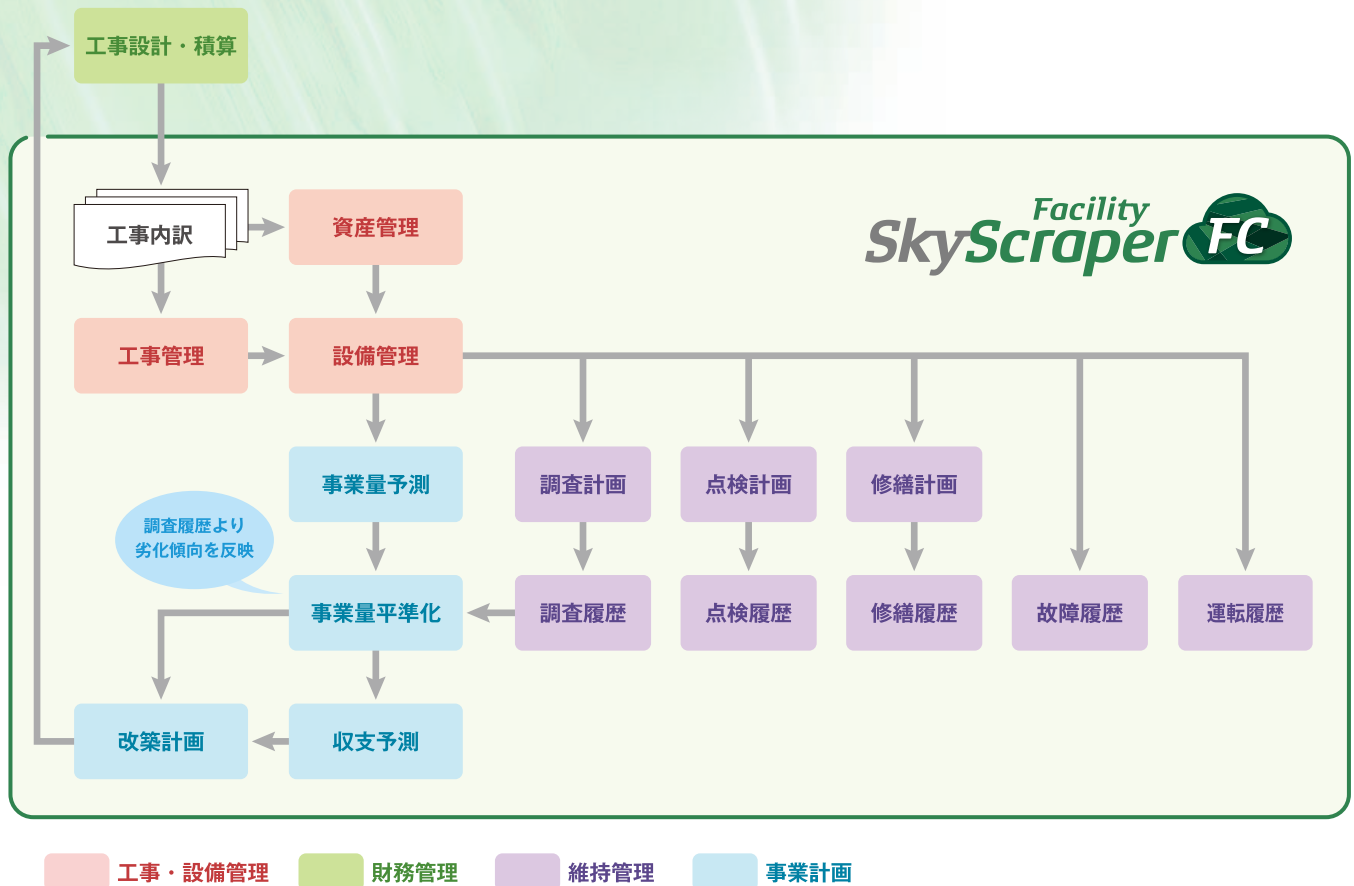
工事設計・積算

工事内訳

資産管理

Facility SkyScraper FC

工事管理

設備管理

事業量予測

調査計画

点検計画

修繕計画

調査履歴より劣化傾向を反映

事業量平準化

調査履歴

点検履歴

修繕履歴

故障履歴

運転履歴

改築計画

収支予測

工事・設備管理　財務管理　維持管理　事業計画